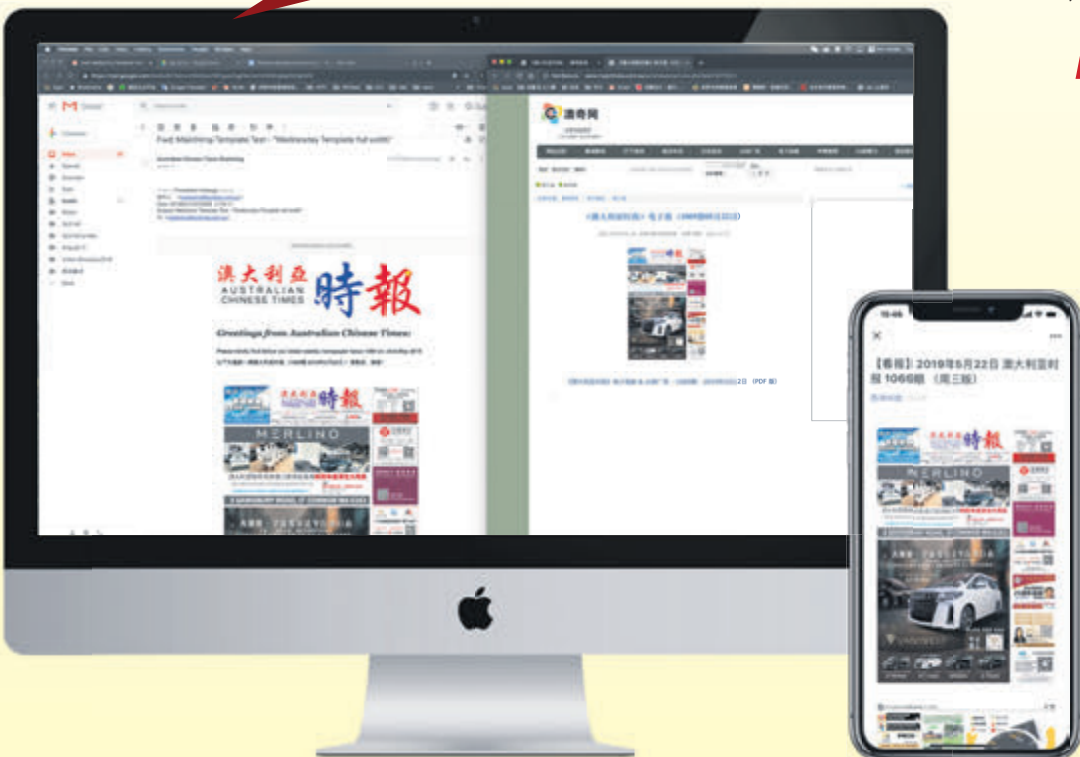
Gmail

Fwd: Mailchimp Template Test - "Wednesday Template full width"

Australian Chinese Times Marketing

澳大利亞 AUSTRALIAN CHINESE TIMES 時報

Greetings from Australian Chinese Times:

MERLINO

澳奇网

《澳大利亚时报》电子版（1066期B版）

10:46

【看报】2019年5月22日 澳大利亚时报 1066期 （周三版）

澳大利亚 時報

MERLINO